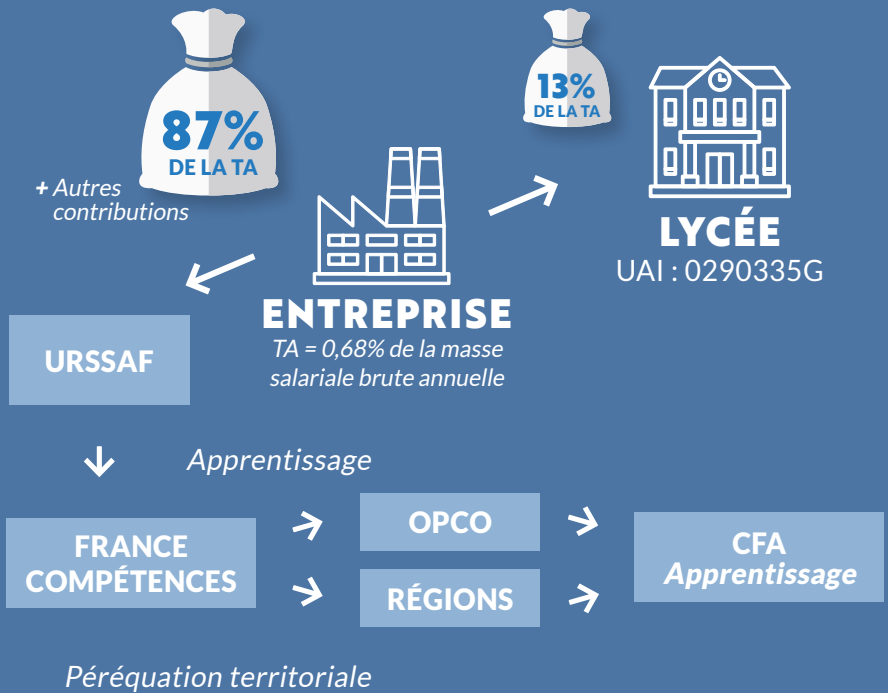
87%
DE LA TA

+ Autres contributions

13%
DE LA TA

LYCÉE
UAI : 0290335G

ENTREPRISE
TA = 0,68% de la masse salariale brute annuelle

URSSAF

Apprentissage

FRANCE COMPÉTENCES

OPCO

RÉGIONS

CFA
Apprentissage

Péréquation territoriale